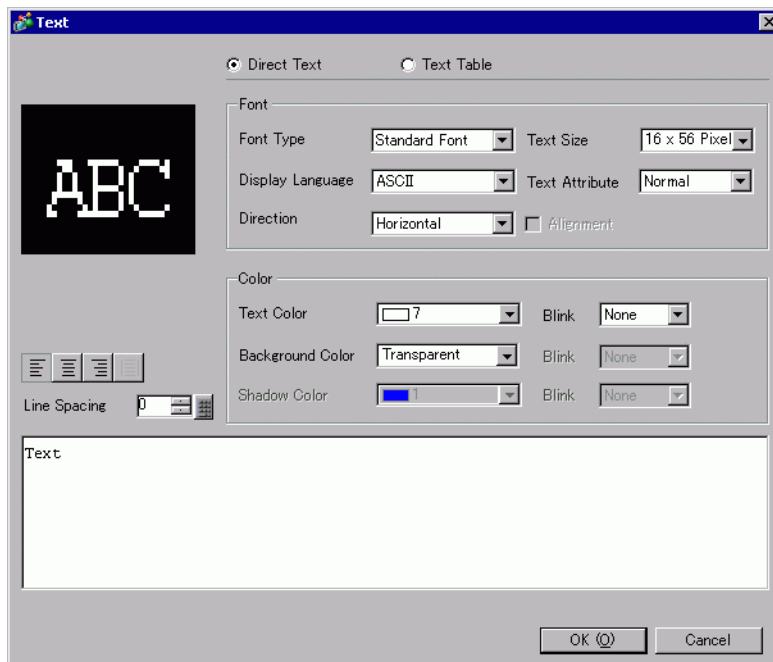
Text

Direct Text
Text Table

ABC

Font
Font Type
Standard Font
Text Size
16 x 56 Pixel
Display Language
ASCII
Text Attribute
Normal
Direction
Horizontal
Alignment

Color
Text Color
7
Blink
None
Background Color
Transparent
Blink
None
Shadow Color
1
Blink
None

Line Spacing
0

Text

OK (O)
Cancel